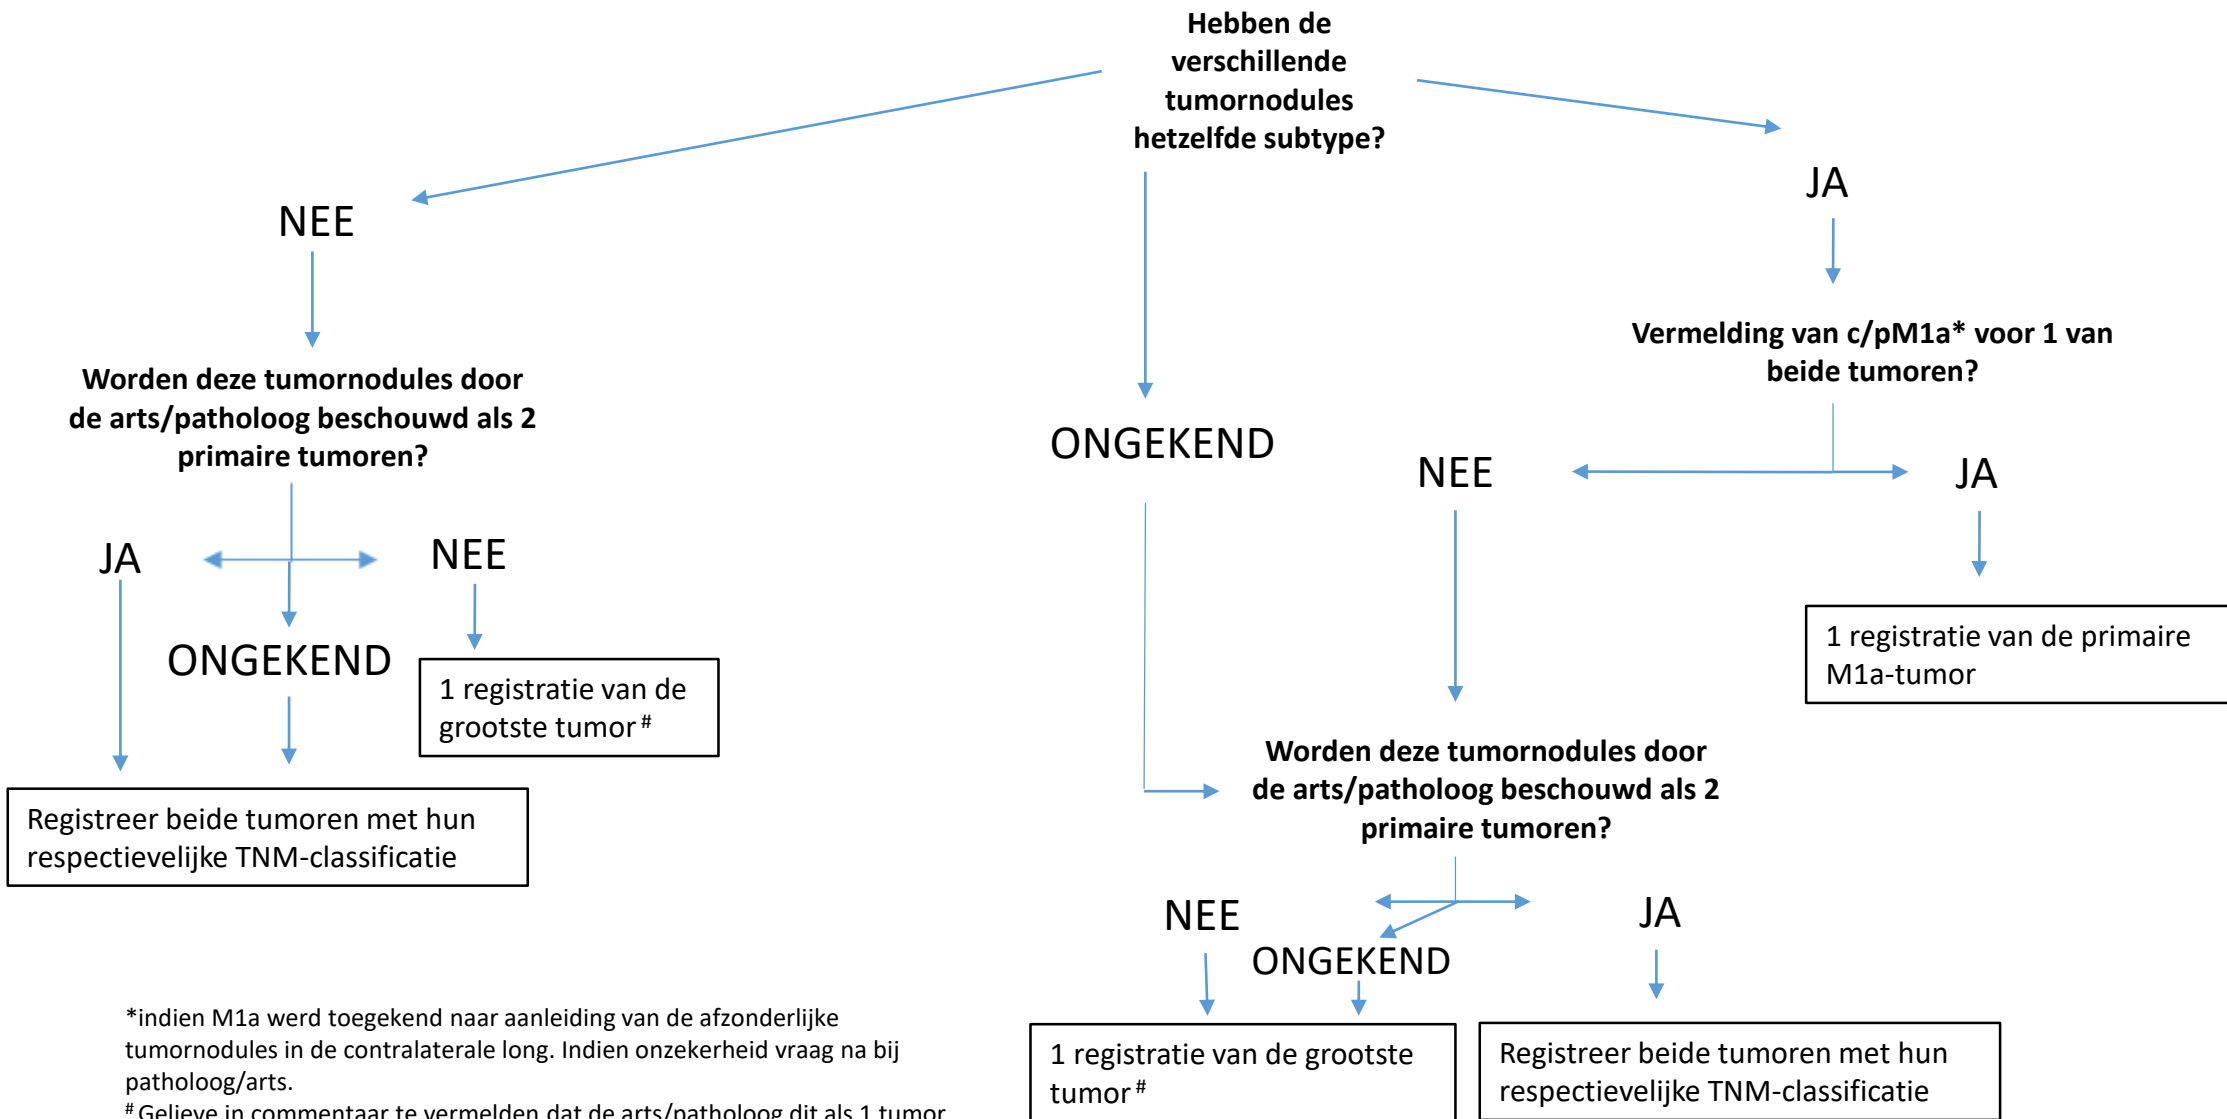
Hebben de verschillende tumornodules hetzelfde subtype?

NEE

JA

ONGEKEND

Worden deze tumornodules door de arts/patholoog beschouwd als 2 primaire tumoren?

JA

NEE

ONGEKEND

1 registratie van de grootste tumor#

Registreer beide tumoren met hun respectievelijke TNM-classificatie

Vermelding van c/pM1a* voor 1 van beide tumoren?

NEE

JA

1 registratie van de primaire M1a-tumor

Worden deze tumornodules door de arts/patholoog beschouwd als 2 primaire tumoren?

NEE

ONGEKEND

JA

1 registratie van de grootste tumor#

Registreer beide tumoren met hun respectievelijke TNM-classificatie

*indien M1a werd toegekend naar aanleiding van de afzonderlijke tumornodules in de contralaterale long. Indien onzekerheid vraag na bij patholoog/arts.
# Gelieve in commentaar te vermelden dat de arts/patholoog dit als 1 tumor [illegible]